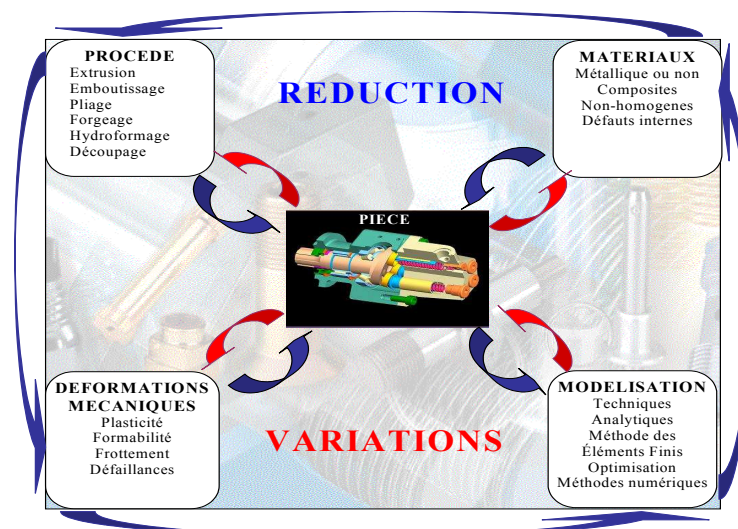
PROCEDE
Extrusion
Emboutissage
Pliage
Forgeage
Hydroformage
Découpage

REDUCTION

MATERIAUX
Métallique ou non
Composites
Non-homogenes
Défauts internes

PIECE

DEFORMATIONS MECANIQUES
Plasticité
Formabilité
Frottement
Défaillances

VARIATIONS

MODELISATION
Techniques
Analytiques
Méthode des Éléments Finis
Optimisation
Méthodes numériques